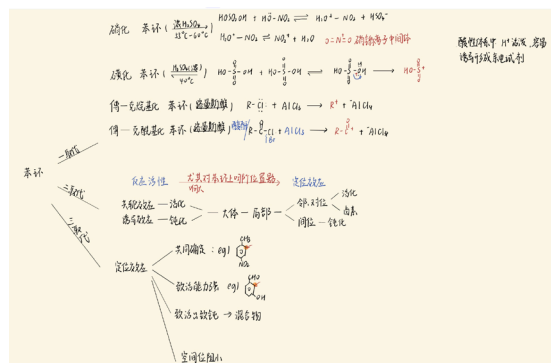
硝化 苯环 ( 浓$H_2SO_4$ / 55°C – 60°C ) $HOSO_3H + HO-NO_2 \rightleftharpoons H_2O^+-NO_2 + HSO_4^-$
$H_2O^+-NO_2 \rightleftharpoons NO_2^+ + H_2O$ O=N$^+$=O 硝酰正离子中间体

磺化 苯环 ( $H_2SO_4$(浓) / 40°C ) $HO-\overset{O}{\underset{O}{S}}-OH + HO-\overset{O}{\underset{O}{S}}-OH \rightleftharpoons HO-\overset{O}{\underset{O}{S}}-\overset{+}{O}H \longrightarrow HO-\overset{O}{\underset{O}{S^+}}$

傅-克烷基化 苯环 (路易斯酸) $R-Cl + AlCl_3 \longrightarrow R^+ + {}^-AlCl_4$

傅-克酰基化 苯环 (路易斯酸) 酰卤 $R-\overset{O}{C}-Cl + AlCl_3 \longrightarrow R-\overset{O}{C^+} + {}^-AlCl_4$

酸性弱于 $H^+$ 亲核,容易诱导形成亲电试剂

苯环
一取代
二取代
三取代

反应活性 —尤其对苯环上的何位置影响— 定位效应
例如

给电子效应 — 活化
吸电子效应 — 钝化
— 大体 — 局部 — 邻、对位 — 活化
间位 — 钝化
卤素

定位效应
共同确定:eg) $CH_3$ / $NO_2$
致活能力强:eg) $HO$ / $OH$
致活∝致钝 → 混合物
空间位阻小